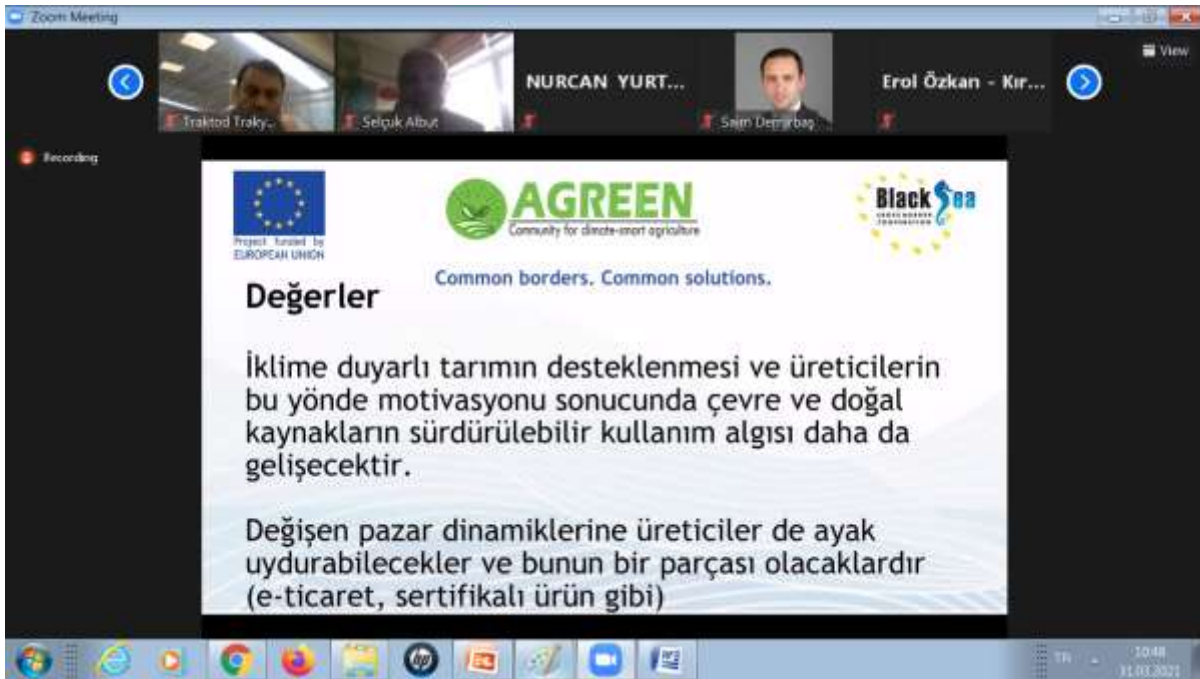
Zoom Meeting

View

Traktod Traky...

Selçuk Albut

NURCAN YURT...

Saim Demirbaş

Erol Özkan - Kır...

Recording

Project funded by EUROPEAN UNION

AGREEN
Community for climate-smart agriculture

Black Sea
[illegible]

Common borders. Common solutions.

Değerler

İklime duyarlı tarımın desteklenmesi ve üreticilerin bu yönde motivasyonu sonucunda çevre ve doğal kaynakların sürdürülebilir kullanım algısı daha da gelişecektir.

Değişen pazar dinamiklerine üreticiler de ayak uydurabilecekler ve bunun bir parçası olacaklardır (e-ticaret, sertifikalı ürün gibi)

TR

10:48
31.03.2021